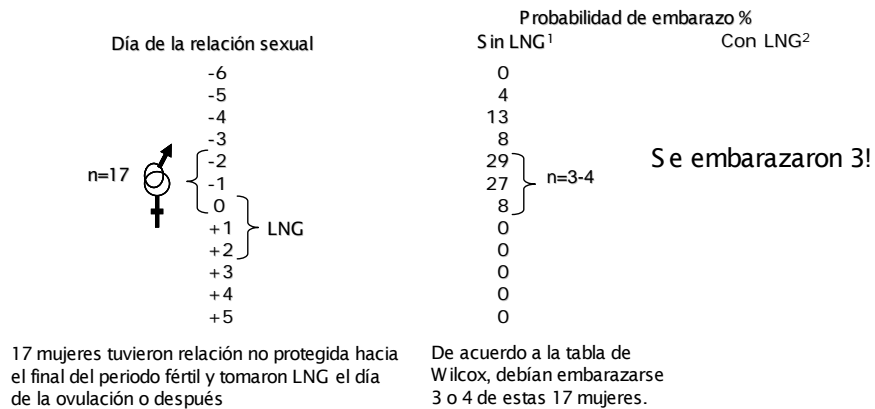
Probabilidad de embarazo %

| Día de la relación sexual | Sin LNG$^1$ | Con LNG$^2$ |
|---|---|---|
| -6 | 0 | |
| -5 | 4 | |
| -4 | 13 | |
| -3 | 8 | |
| -2 | 29 | |
| -1 | 27 | |
| 0 | 8 | |
| +1 | 0 | |
| +2 | 0 | |
| +3 | 0 | |
| +4 | 0 | |
| +5 | 0 | |

n=17

LNG

n=3-4

Se embarazaron 3!

17 mujeres tuvieron relación no protegida hacia el final del periodo fértil y tomaron LNG el día de la ovulación o después

De acuerdo a la tabla de Wilcox, debían embarazarse 3 o 4 de estas 17 mujeres.